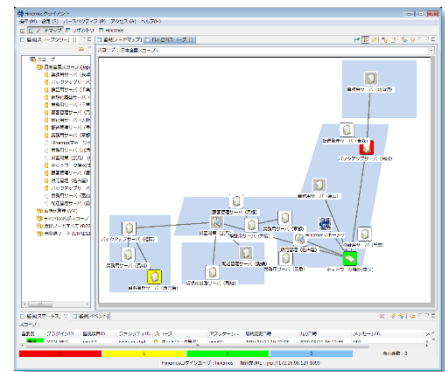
Hinemosクライアント
ファイル(F) 編集(E) パースペクティブ(P) アクセス(A) ヘルプ(H)
監視 スコープツリー
スコープ
日本営業スコープ
監視 ノードマップ
スコープ: 日本営業スコープ
監視ステータス
スコープ
重要度 プライオリティ 最終変更日時 ファシリティID スコープ アプリケーション 最終変更日時 出力日時 メッセージ
Hinemosクライアント
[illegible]